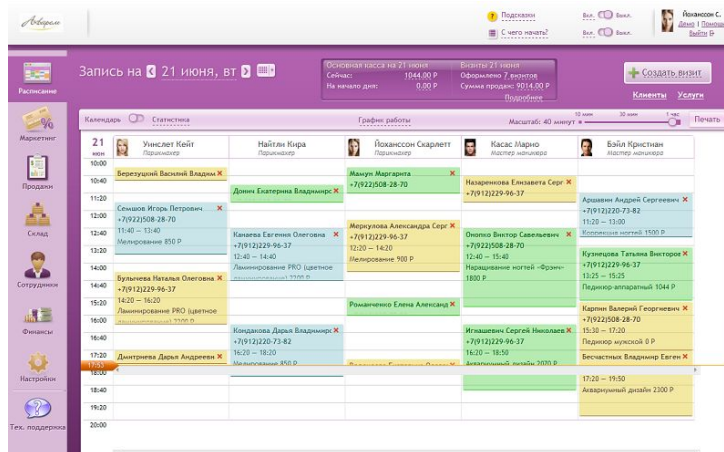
Аверон

Подсказки
С чего начать?

Вкл. Выкл.
Вкл. Выкл.

Йохансон С.
Демо | Помощь
Выйти

Расписание
Маркетинг
Продажи
Склад
Сотрудники
Финансы
Настройки
Тех. поддержка

Запись на 21 июня, вт

Основная касса на 21 июня
Сейчас: 1044.00 Р
На начало дня: 0.00 Р

Визиты 21 июня
Оформлено 7 визитов
Сумма продаж: 9014.00 Р
Подробнее

Создать визит
Клиенты Услуги

Календарь Статистика
График работы
Масштаб: 40 минут
10 мин 30 мин 1 час
Печать

21 июн
Униклет Кейт Парикмахер
Найтли Кира Парикмахер
Йохансон Скарлетт Парикмахер
Касас Марио Мастер маникюра
Бэйл Кристиан Мастер маникюра

10:00
10:40
11:20
12:00
12:40
13:20
14:00
14:40
15:20
16:00
16:40
17:20
17:55
18:00
18:40
19:20
20:00

Березуцкий Василий Владим ×

Семшов Игорь Петрович ×
+7(912)508-28-70
11:40 — 13:40
Мелирование 850 Р

Булычева Наталья Олеговна ×
+7(912)229-96-37
14:20 — 16:20
Ламинирование PRO (цветное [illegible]

Дмитриева Дарья Андреевн ×

Донин Екатерина Владимирс ×

Канаева Евгения Олеговна ×
+7(912)229-96-37
12:40 — 14:40
Ламинирование PRO (цветное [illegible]

Кондакова Дарья Владимир ×
+7(912)220-73-82
16:20 — 18:20
Мелирование 850 Р

Мамун Маргарита ×
+7(922)508-28-70

Меркулова Александра Серг ×
+7(912)229-96-37
12:20 — 14:20
Мелирование 900 Р

Романченко Елена Александ ×

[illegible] ×

Назаренкова Елизавета Серг ×
+7(912)229-96-37

Оноико Виктор Савельевич ×
+7(922)508-28-70
12:40 — 15:40
Наращивание ногтей «Френч» 1800 Р

Игнашевич Сергей Николаев ×
+7(912)229-96-37
16:20 — 18:50
Аквариумный дизайн 2070 Р

Аршавин Андрей Сергеевич ×
+7(912)220-73-82
11:20 — 13:00
Коррекция ногтей 1500 Р

Кузнецова Татьяна Викторов ×
+7(912)229-96-37
13:25 — 15:25
Педикюр-аппаратный 1044 Р

Карпин Валерий Георгиевич ×
+7(912)229-96-37
15:30 — 17:20
Педикюр мужской 0 Р

Бесчастных Владимир Евген ×

17:20 — 19:50
Аквариумный дизайн 2300 Р